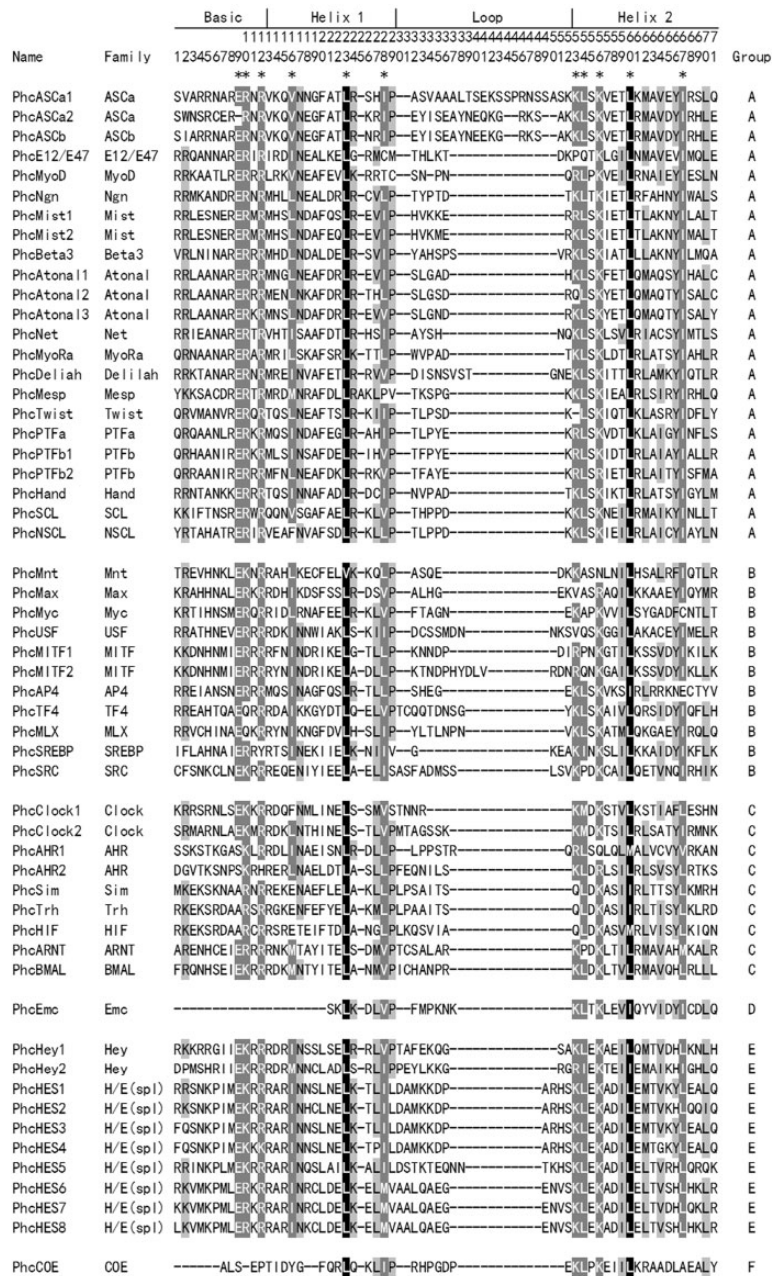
| | | Basic | Helix 1 | Loop | Helix 2 | |
|---|---|---|---|---|---|---|
| | | 1111111111222222222333333333344444444445555555555666666666677 | | | | |
| Name | Family | 12345678901234567890123456789012345678901234567890123456789012345678901 | | | | Group |
| | | ** * * * * ** * * * | | | | |
| PhcASCa1 | ASCa | SVARRNARERNRVKQVNNGFATLR-SHIP—ASVAAALTSEKSSPRNSSASKKLSKVETLRMAVEYIRSLQ | | | | A |
| PhcASCa2 | ASCa | SWNSRCER-RNRVKQVNEGFATLR-KRIP—EYISEAYNEQKG—RKS—AKKLSKVETLRMAVDYIRHLE | | | | A |
| PhcASCb | ASCb | SIARRNARERNRVKQVNEGFATLR-NRIP—EYISEAYNEEKG—RKS—AKKLSKVETLRMAVDYIRHLE | | | | A |
| PhcE12/E47 | E12/E47 | RRQANNARERIRIRDINEALKELG-RMCM—THLKT————————DKPQTKLGILNMAVEVIMQLE | | | | A |
| PhcMyoD | MyoD | RRKAATLRERRRLRKVNEAFEVLK-RRTC—SN-PN————————QRLPKVEILRNAIEYIESLN | | | | A |
| PhcNgn | Ngn | RRMKANDRERNRMHLLNEALDRLR-CVLP—TYPTD————————TKLTKIETLRFAHNYIWALS | | | | A |
| PhcMist1 | Mist | RRLESNERERQRMHSLNDAFQSLR-EVIP—HVKKE————————RKLSKIETLTLAKNYIKALT | | | | A |
| PhcMist2 | Mist | RRLESNERERQRMHSLNDAFQELR-EVIP—HVKME————————RKLSKIETLTLAKNYIMALT | | | | A |
| PhcBeta3 | Beta3 | VRLNINARERRRMHDLNDALDELR-SVIP—YAHSPS———————VRKLSKIATLLLAKNYILMQA | | | | A |
| PhcAtonal1 | Atonal | RRLAANARERRRMNGLNEAFDRLR-EVIP—SLGAD————————HKLSKFETLQMAQSYIHALC | | | | A |
| PhcAtonal2 | Atonal | RRLAANARERRRMENLNKAFDRLR-THLP—SLGSD————————RQLSKYETLQMAQTYISALC | | | | A |
| PhcAtonal3 | Atonal | RRLAANARERRRMNGLNEAFDRLR-EVVP—SLGND————————RKLSKYETLQMAQTYIGALY | | | | A |
| PhcNet | Net | RRIEANARERTRVHTISAAFDTLR-HSIP—AYSH—————————NQKLSKLSVLRIACSYIMTLS | | | | A |
| PhcMyoRa | MyoRa | QRNAANARERARMRILSKAFSRLK-TTLP—WVPAD————————TKLSKLDTLRLATSYIAHLR | | | | A |
| PhcDeliah | Delilah | RRKTANARERTRMRELNVAFETLR-RVVP—DISNSVST——————GNEKLSKITTLRLAMKYIQTLR | | | | A |
| PhcMesp | Mesp | YKKSACDRERTRMRDLNRAFDLLRAKLPV—TKSPG————————KRKLSKIEALRLSIRYIRHLQ | | | | A |
| PhcTwist | Twist | QRVMANVRERQRTQSLNEAFTSLR-KIIP—TLPSD————————K-LSKIQTLKLASRYIDFLY | | | | A |
| PhcPTFa | PTFa | QRQAANLRERRRMQSINDAFEGLR-AHIP—TLPYE————————KRLSKVDTLRLAIGYINFLS | | | | A |
| PhcPTFb1 | PTFb | QRHAANIRERKRMLSINSAFDELR-IHVP—TFPYE————————KRLSKIDTLRLAIAYIALLR | | | | A |
| PhcPTFb2 | PTFb | QRRAANIRERRRMFNLNEAFDKLR-RKVP—TFAYE————————KRLSKIETLRLAITYISFMA | | | | A |
| PhcHand | Hand | RRNTANKKERRRTQSINNAFADLR-DCIP—NVPAD————————TKLSKIKTLRLATSYIGYLM | | | | A |
| PhcSCL | SCL | KKIFTNSRERWRQQNVSGAFAELR-KLVP—THPPD————————KKLSKNEILRMAIKYINLLT | | | | A |
| PhcNSCL | NSCL | YRTAHATRERIRVEAFNVAFSDLR-KLLP—TLPPD————————KKLSKIEILRLAICYIAYLN | | | | A |
| PhcMnt | Mnt | TREVHNKLEKNRRAHLKECFELVK-KQLP—ASQE—————————DKKASNLNILHSALRFIQTLR | | | | B |
| PhcMax | Max | KRAHHNALERKRRDHIKDSFSSLR-DSVP—ALHG—————————EKVASRAQILKKAAEYIQYMR | | | | B |
| PhcMyc | Myc | KRTIHNSMERQRRIDLRNAFEELR-KLVP—FTAGN————————EKAPKVVILSYGADFCNTLT | | | | B |
| PhcUSF | USF | RRATHNEVERRRRDKINNWIAKLS-KIIP—DCSSMDN——————NKSVQSKGGILAKACEYIMELR | | | | B |
| PhcMITF1 | MITF | KKDNHNMIERRRRFNINDRIKELG-TLLP—KNNDP————————DIRPNKGTILKSSVDYIKLK | | | | B |
| PhcMITF2 | MITF | KKDNHNMIERRRRYNINDRIKELA-DLLP—KTNDPHYDLV———RDNRQNKGAILKSSVDYLKLK | | | | B |
| PhcAP4 | AP4 | RREIANSNERRRMQSINAGFQSLR-TLLP—SHEG—————————RKLSKVKSILRRKNECTYV | | | | B |
| PhcTF4 | TF4 | RREAHTQAEQRRRDAIKKGYDTLQ-ELVPTCQQTDNSG—————YKLSKAIVLQRSIDYIQFLH | | | | B |
| PhcMLX | MLX | RRVCHINAEQKRRYNIKNGFDVLH-SLIP—YLTLNPN——————VKLSKATMLQKGAEYIRQLQ | | | | B |
| PhcSREBP | SREBP | IFLAHNAIERRYRTSINEKIIELK-NIIV—G————————————KEAKINKSAILKKAIDYIKFLK | | | | B |
| PhcSRC | SRC | CFSNKCLNEKRREQENIYIEELA-ELISASFADMSS——————LSVKPDKCAILQETVNQIRHIK | | | | B |
| PhcClock1 | Clock | KRRSRNLSEKKRRDQFNMLINELS-SMVSTNNR——————————KMDKSTVLKSTIAFIESHN | | | | C |
| PhcClock2 | Clock | SRMARNLAEKKRRDKLNTHINELS-TLVPMTAGSSK———————KMDKTSILRLSATYIRMNK | | | | C |
| PhcAHR1 | AHR | SSKSTKGASKLRRDLLNAEISNLR-DLLP—LPPSTR———————QRLSQLQILALVCVYIRKAN | | | | C |
| PhcAHR2 | AHR | DGVTKSNPSKRHRERLNAELDTLA-SLLPFEQNILS———————KLDKLSILRLSVSYLRTKS | | | | C |
| PhcSim | Sim | MKEKSKNAARNRREKENAEFLELA-KLLPLPSAITS———————QLDKASIIRLTTSYLKMRH | | | | C |
| PhcTrh | Trh | RKEKSRDAARSRRGKENFEFYELA-KMLPLPAAITS———————QLDKASIIRLTISYLKLRD | | | | C |
| PhcHIF | HIF | RKEKSRDAARCRRSRETEIFTDLA-NGLPLKQSVIA———————QLDKASVMRLTVSYIKIQN | | | | C |
| PhcARNT | ARNT | ARENHCEIERRRRNKMTAYITELS-DMVPTCSALAR———————KPDKLTILRMAVAHIKALR | | | | C |
| PhcBMAL | BMAL | FRQNHSEIEKRRRNKMNTYITELA-NMVPICHANPR———————KLDKLTVLRMAVQHIRLLL | | | | C |
| PhcEmc | Emc | ———————————————————SKLK-DLVP—FMPKNK————————KLTKLEVIQYVIDYICDLQ | | | | D |
| PhcHey1 | Hey | RKKRRGIIEKRRRDRINSSLSELR-RLVPTAFEKQG———————SAKLEKAEILQMTVDHLKNLH | | | | E |
| PhcHey2 | Hey | DPMSHRIIEKRRRDRINNCLADLS-RLIPPEYLKKG———————RGRIEKTEILEMAIKHIGHLQ | | | | E |
| PhcHES1 | H/E(spl) | RRSNKPIMEKRRRARINNSLNELK-TLILDAMKKDP———————ARHSKLEKADILEMTVKYLEALQ | | | | E |
| PhcHES2 | H/E(spl) | RRSNKPIMEKRRRARINHCLNELK-SLILDAMKKDP———————ARHSKLEKADILEMTVKHIQQIQ | | | | E |
| PhcHES3 | H/E(spl) | FQSNKPIMEKKRRARINNSLNELK-TLILDAMKKDP———————ARHSKLEKADILEMTGKYLEALQ | | | | E |
| PhcHES4 | H/E(spl) | FQSNKPIMEKKRRARINNSLNELK-TPILDAMKKDP———————ARHSKLEKADILEMTGKYLEALQ | | | | E |
| PhcHES5 | H/E(spl) | RRINKPLMEKRRRARINQSLAILK-ALILDSTKTEQNN—————TKHSKLEKADILELTVRHLQRQK | | | | E |
| PhcHES6 | H/E(spl) | RKVMKPMLERKRRARINRCLDELK-ELMVAALQAEG———————ENVSKLEKADILELTVSHLKHLR | | | | E |
| PhcHES7 | H/E(spl) | KKVMKPMLERKRRARINRCLDELK-ELMVAALQAEG———————ENVSKLEKADILELTVDHLQKLR | | | | E |
| PhcHES8 | H/E(spl) | LKVMKPMLERKRRARINKCLDELK-ELMVAALQAEG———————ENVSKLEKADILELTVSHLKHLR | | | | E |
| PhcCOE | COE | ——————ALS-EPTIDYG—FQRLQ-KLIP—RHPGDP————————EKLPKEIILKRAADLAEALY | | | | F |